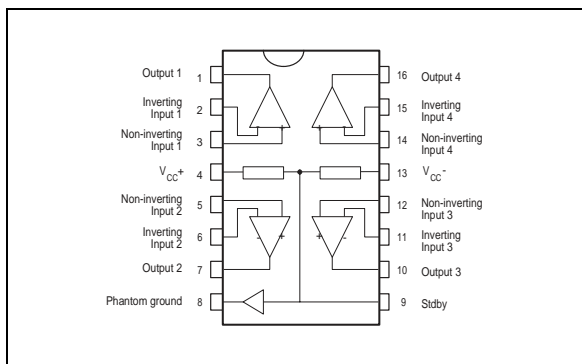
Output 1 1
Inverting Input 1 2
Non-inverting Input 1 3
$V_{CC}+$ 4
Non-inverting Input 2 5
Inverting Input 2 6
Output 2 7
Phantom ground 8

16 Output 4
15 Inverting Input 4
14 Non-inverting Input 4
13 $V_{CC}-$
12 Non-inverting Input 3
11 Inverting Input 3
10 Output 3
9 Stdby

- +
+ -